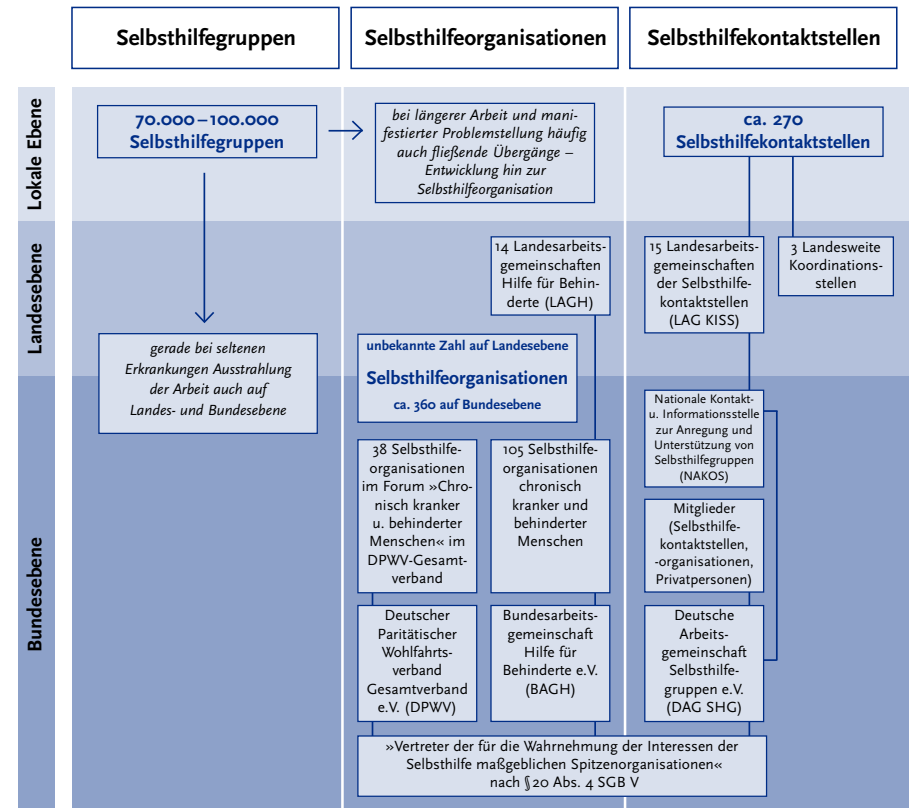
Selbsthilfegruppen

Selbsthilfeorganisationen

Selbsthilfekontaktstellen

Lokale Ebene

70.000 – 100.000 Selbsthilfegruppen

bei längerer Arbeit und manifestierter Problemstellung häufig auch fließende Übergänge – Entwicklung hin zur Selbsthilfeorganisation

ca. 270 Selbsthilfekontaktstellen

Landesebene

14 Landesarbeitsgemeinschaften Hilfe für Behinderte (LAGH)

15 Landesarbeitsgemeinschaften der Selbsthilfekontaktstellen (LAG KISS)

3 Landesweite Koordinationsstellen

gerade bei seltenen Erkrankungen Ausstrahlung der Arbeit auch auf Landes- und Bundesebene

unbekannte Zahl auf Landesebene

Selbsthilfeorganisationen

ca. 360 auf Bundesebene

Bundesebene

38 Selbsthilfeorganisationen im Forum »Chronisch kranker u. behinderter Menschen« im DPWV-Gesamtverband

105 Selbsthilfeorganisationen chronisch kranker und behinderter Menschen

Nationale Kontakt- u. Informationsstelle zur Anregung und Unterstützung von Selbsthilfegruppen (NAKOS)

Mitglieder (Selbsthilfekontaktstellen, -organisationen, Privatpersonen)

Deutscher Paritätischer Wohlfahrtsverband Gesamtverband e.V. (DPWV)

Bundesarbeitsgemeinschaft Hilfe für Behinderte e.V. (BAGH)

Deutsche Arbeitsgemeinschaft Selbsthilfegruppen e.V. (DAG SHG)

»Vertreter der für die Wahrnehmung der Interessen der Selbsthilfe maßgeblichen Spitzenorganisationen« nach §20 Abs. 4 SGB V